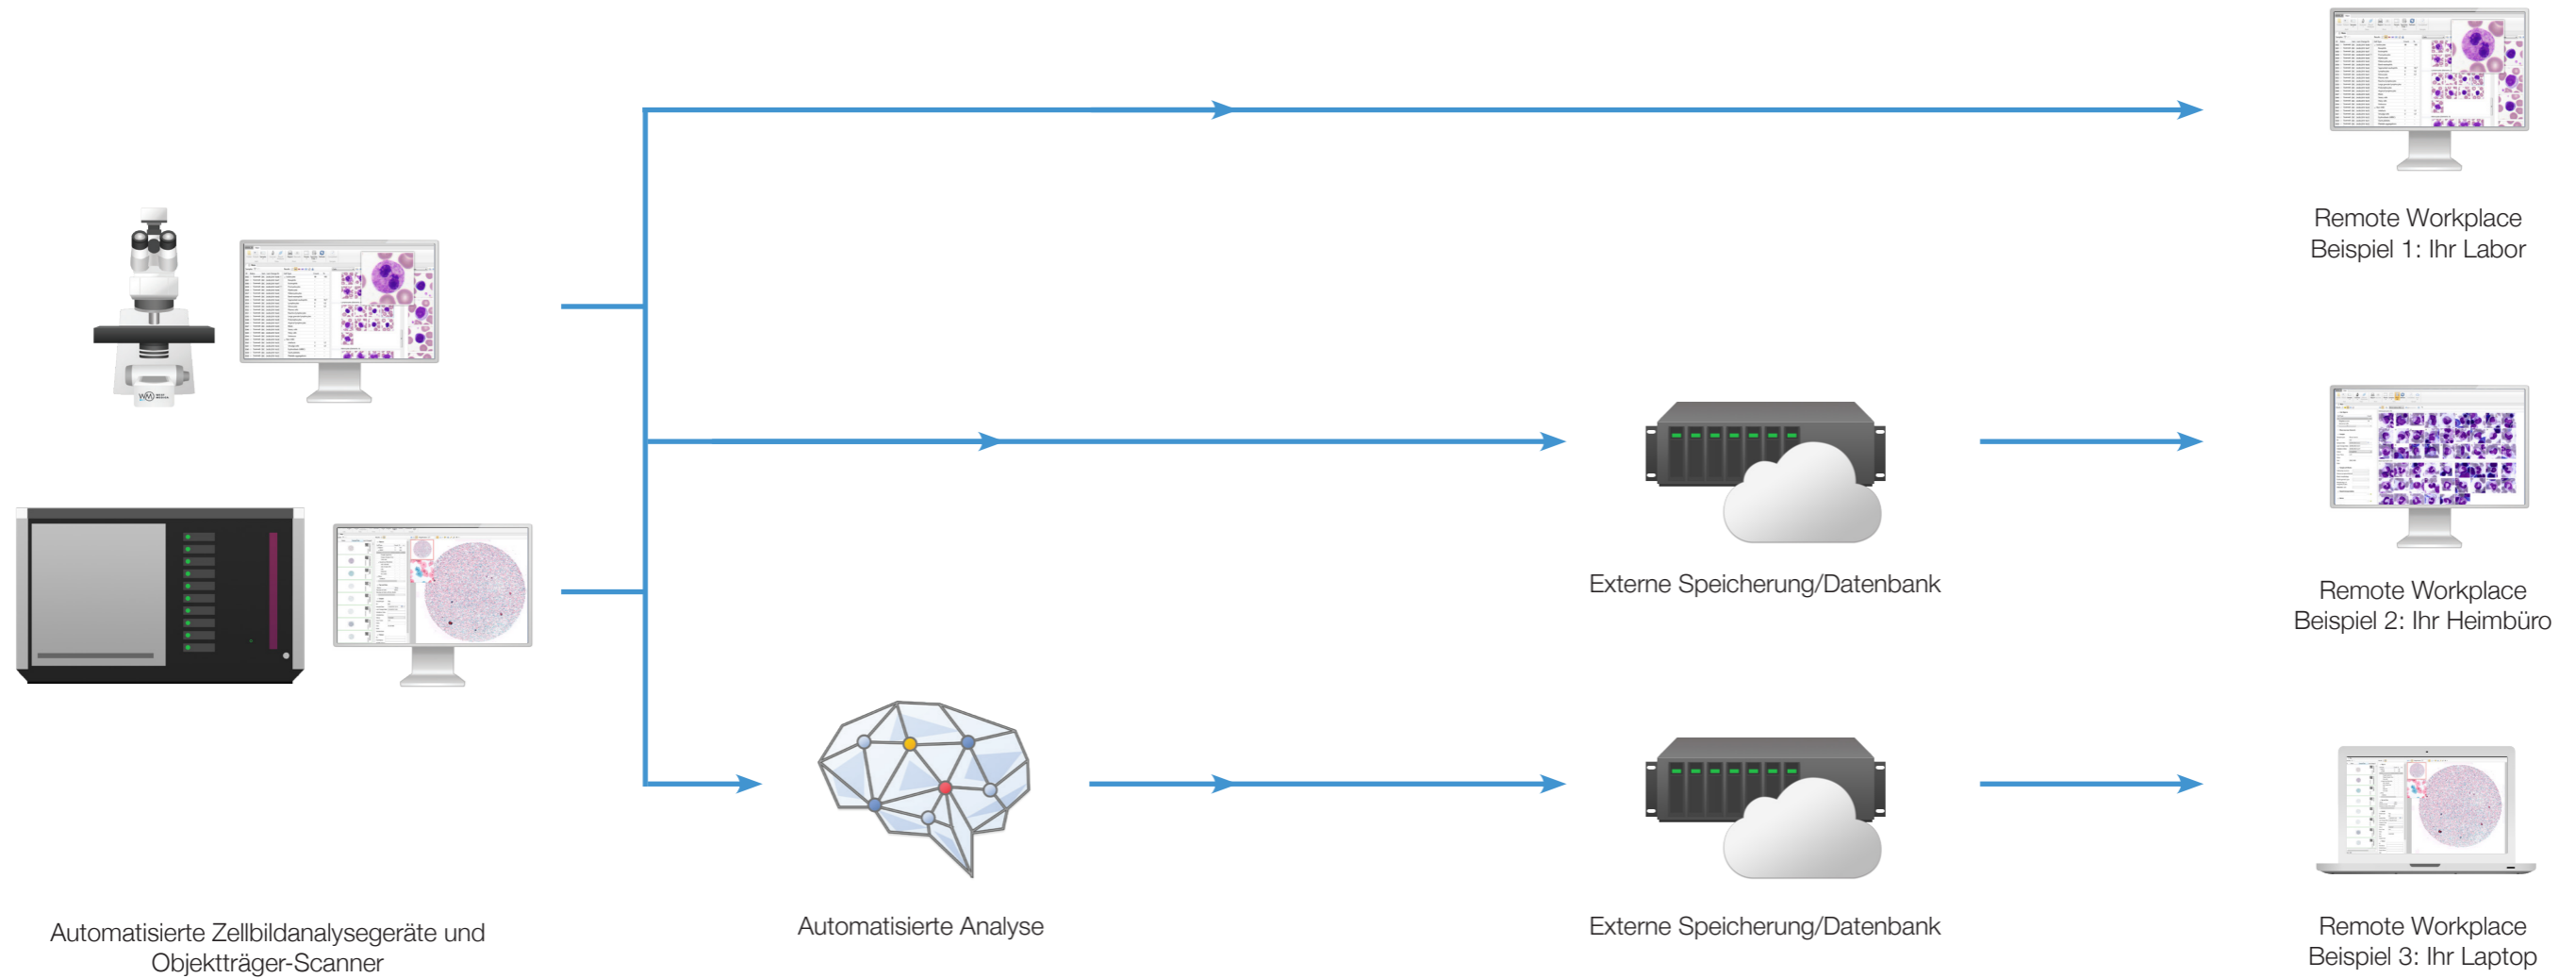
Remote Workplace
Beispiel 1: Ihr Labor

Externe Speicherung/Datenbank

Remote Workplace
Beispiel 2: Ihr Heimbüro

Automatisierte Zellbildanalysegeräte und Objektträger-Scanner

Automatisierte Analyse

Externe Speicherung/Datenbank

Remote Workplace
Beispiel 3: Ihr Laptop